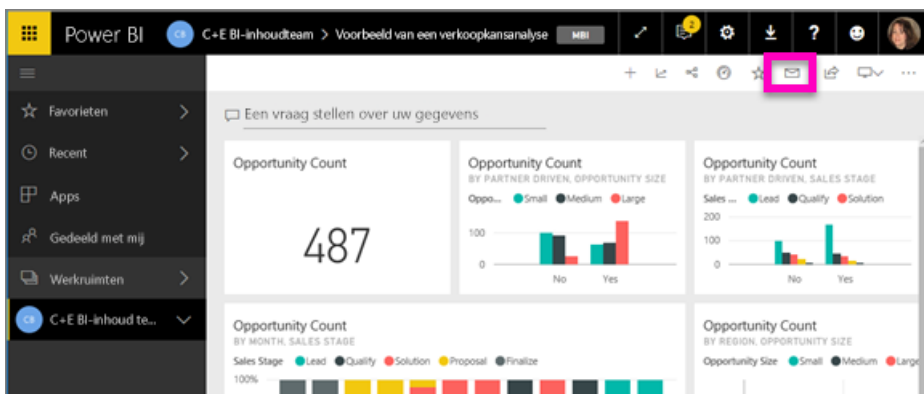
Power BI CB C+E BI-inhoudteam > Voorbeeld van een verkoopkansanalyse MBI

2

Favorieten

Recent

Apps

Gedeeld met mij

Werkruimten

CB C+E BI-inhoud te...

Een vraag stellen over uw gegevens

Opportunity Count

487

Opportunity Count
BY PARTNER DRIVEN, OPPORTUNITY SIZE
Oppo... Small Medium Large
100
0
No Yes

Opportunity Count
BY PARTNER DRIVEN, SALES STAGE
Sales ... Lead Qualify Solution
200
100
0
No Yes

Opportunity Count
BY MONTH, SALES STAGE
Sales Stage Lead Qualify Solution Proposal Finalize
100%

Opportunity Count
BY REGION, OPPORTUNITY SIZE
Opportunity Size Small Medium Large